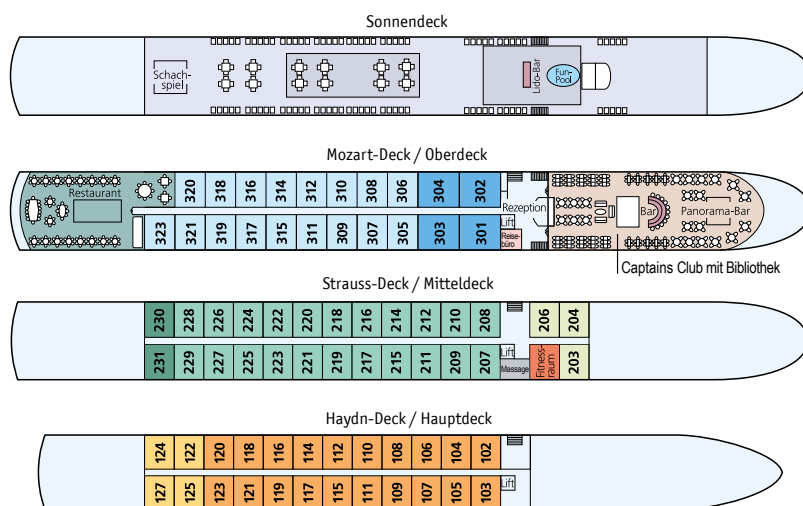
Sonnendeck

Schachspiel

Lido-Bar

Fun-Pool

Mozart-Deck / Oberdeck

Restaurant

320 318 316 314 312 310 308 306 304 302

323 321 319 317 315 311 309 307 305 303 301

Rezeption

Lift

Reisebüro

Bar

Panorama-Bar

Captains Club mit Bibliothek

Strauss-Deck / Mitteldeck

230 228 226 224 222 220 218 216 214 212 210 208

206 204

231 229 227 225 223 221 219 217 215 211 209 207

Lift

Massage

Fitnessraum

203

Haydn-Deck / Hauptdeck

124 122 120 118 116 114 112 110 108 106 104 102

127 125 123 121 119 117 115 111 109 107 105 103

Lift